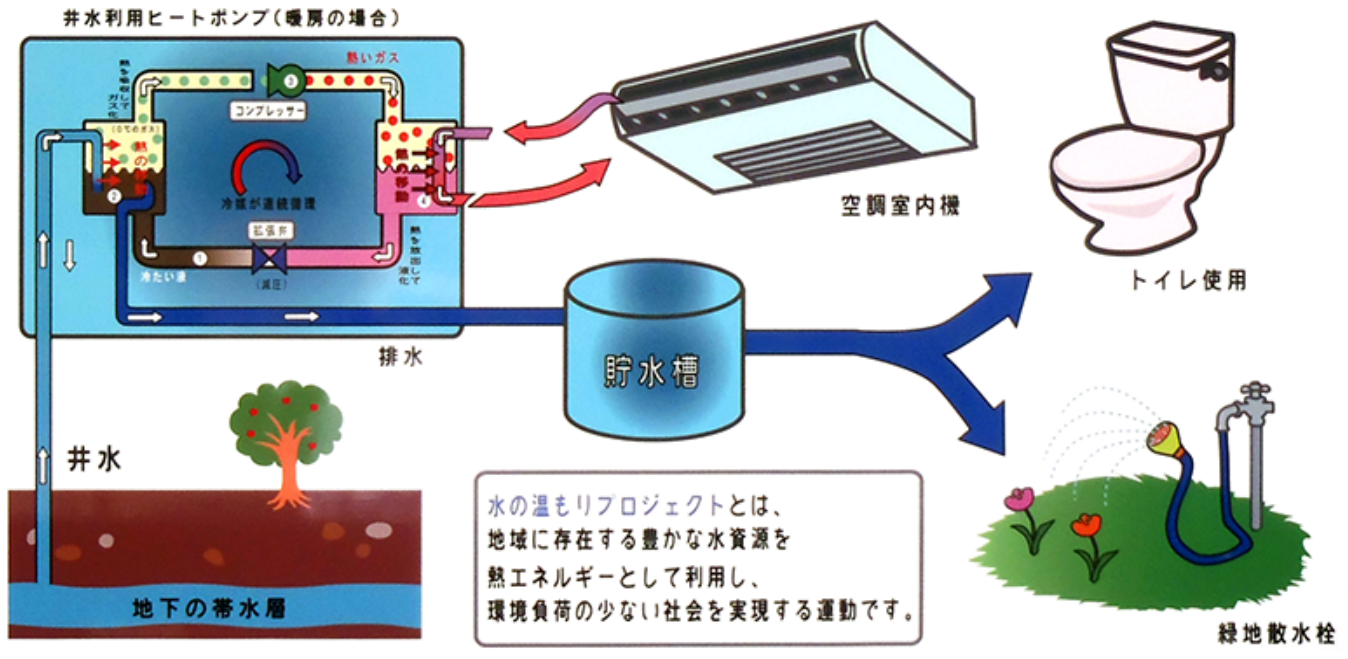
井水利用ヒートポンプ（暖房の場合）

熱を吸収しガス化

（0℃のガス）

熱の

③

熱いガス

コンプレッサー

熱の移動

②

冷媒が連続循環

④

拡張弁

①

熱を放出し液化

冷たい液

（減圧）

排水

空調室内機

トイレ使用

貯水槽

井水

地下の帯水層

水の温もりプロジェクトとは、
地域に存在する豊かな水資源を
熱エネルギーとして利用し、
環境負荷の少ない社会を実現する運動です。

緑地散水栓